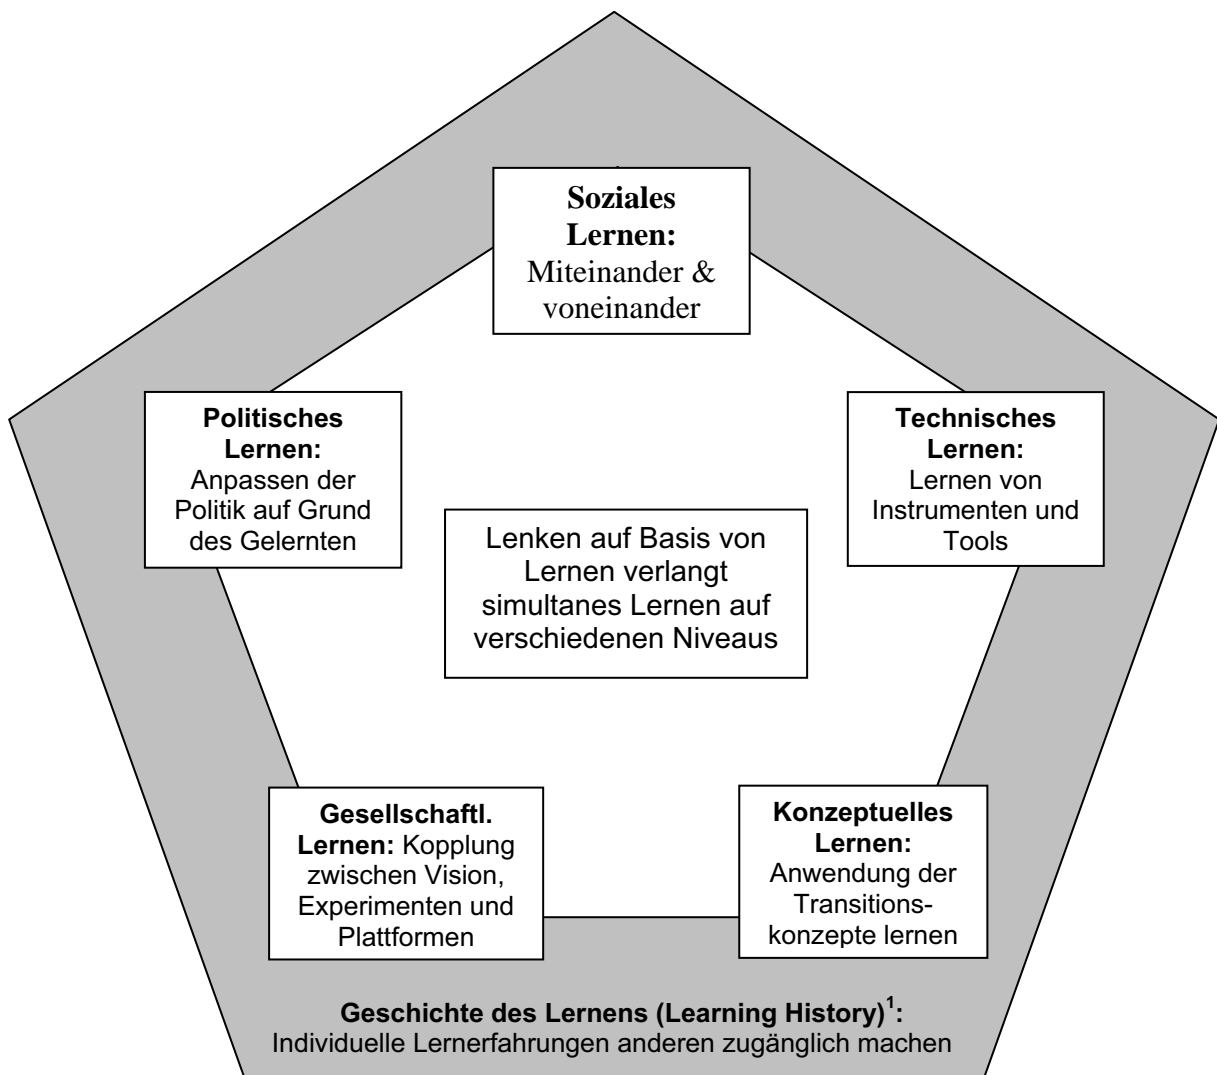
**Soziales Lernen:** Miteinander & voneinander

**Politisches Lernen:** Anpassen der Politik auf Grund des Gelernten

**Technisches Lernen:** Lernen von Instrumenten und Tools

Lenken auf Basis von Lernen verlangt simultanes Lernen auf verschiedenen Niveaus

**Gesellschaftl. Lernen:** Kopplung zwischen Vision, Experimenten und Plattformen

**Konzeptuelles Lernen:** Anwendung der Transitionskonzepte lernen

**Geschichte des Lernens (Learning History)$^1$:**
Individuelle Lernerfahrungen anderen zugänglich machen